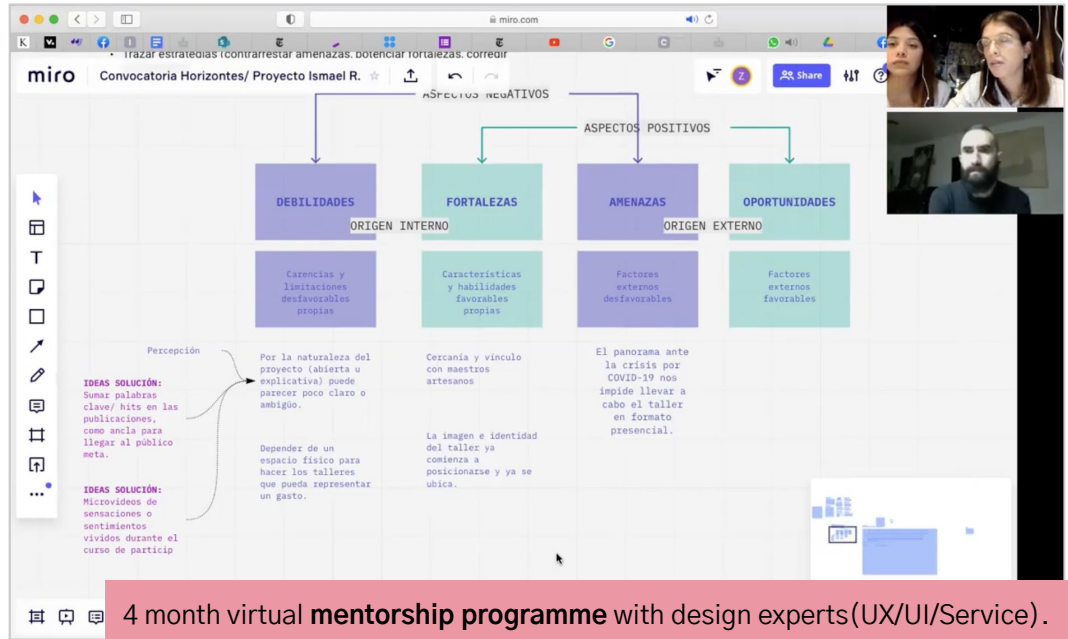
miro.com

• Trazar estrategias (contrarrestar amenazas. potenciar fortalezas. corregir

miro Convocatoria Horizontes/ Proyecto Ismael R.

Share

ASPECTOS NEGATIVOS

ASPECTOS POSITIVOS

DEBILIDADES

FORTALEZAS

AMENAZAS

OPORTUNIDADES

ORIGEN INTERNO

ORIGEN EXTERNO

Carencias y limitaciones desfavorables propias

Características y habilidades favorables propias

Factores externos desfavorables

Factores externos favorables

Percepción

IDEAS SOLUCIÓN: Sumar palabras clave/ hits en las publicaciones, como ancla para llegar al público meta.

IDEAS SOLUCIÓN: Microvideos de sensaciones o sentimientos vividos durante el curso de particip

Por la naturaleza del proyecto (abierta u explicativa) puede parecer poco claro o ambigüo.

Depender de un espacio físico para hacer los talleres que pueda representar un gasto.

Cercanía y vínculo con maestros artesanos

La imagen e identidad del taller ya comienza a posicionarse y ya se ubica.

El panorama ante la crisis por COVID-19 nos impide llevar a cabo el taller en formato presencial.

4 month virtual mentorship programme with design experts(UX/UI/Service).